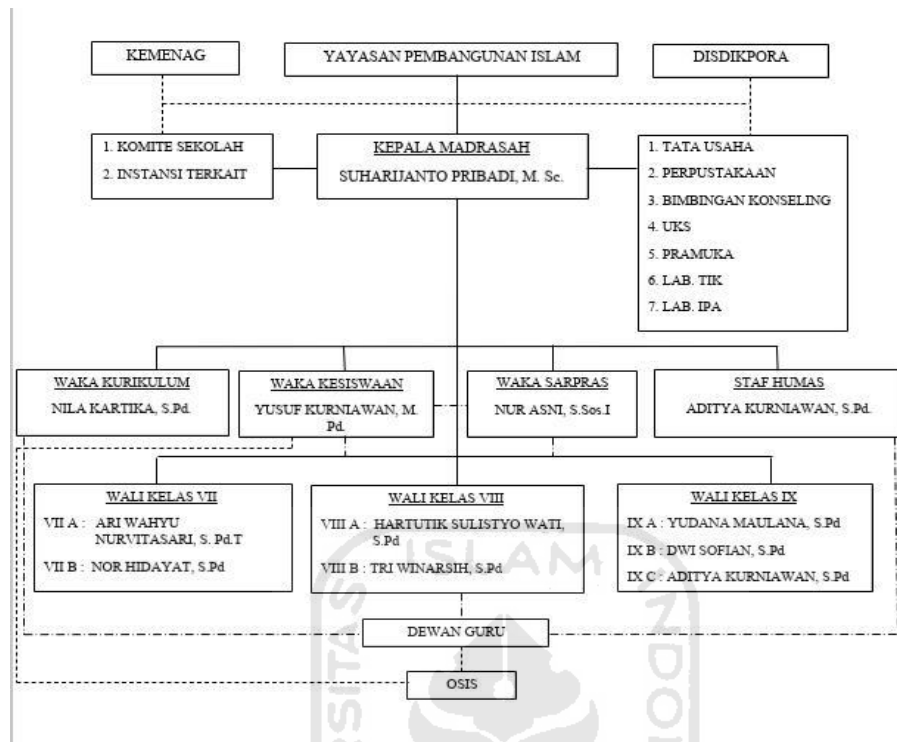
KEMENAG

YAYASAN PEMBANGUNAN ISLAM

DISDIKPORA

1. KOMITE SEKOLAH
2. INSTANSI TERKAIT

KEPALA MADRASAH
SUHARIJANTO PRIBADI, M. Sc.

1. TATA USAHA
2. PERPUSTAKAAN
3. BIMBINGAN KONSELING
4. UKS
5. PRAMUKA
6. LAB. TIK
7. LAB. IPA

WAKA KURIKULUM
NILA KARTIKA, S.Pd.

WAKA KESISWAAN
YUSUF KURNIAWAN, M. Pd.

WAKA SARPRAS
NUR ASNI, S.Sos.I

STAF HUMAS
ADITYA KURNIAWAN, S.Pd.

WALI KELAS VII
VII A : ARI WAHYU NURVITASARI, S. Pd.T
VII B : NOR HIDAYAT, S.Pd

WALI KELAS VIII
VIII A : HARTUTIK SULISTYO WATI, S.Pd
VIII B : TRI WINARSIH, S.Pd

WALI KELAS IX
IX A : YUDANA MAULANA, S.Pd
IX B : DWI SOFIAN, S.Pd
IX C : ADITYA KURNIAWAN, S.Pd

DEWAN GURU

OSIS

ISLAM